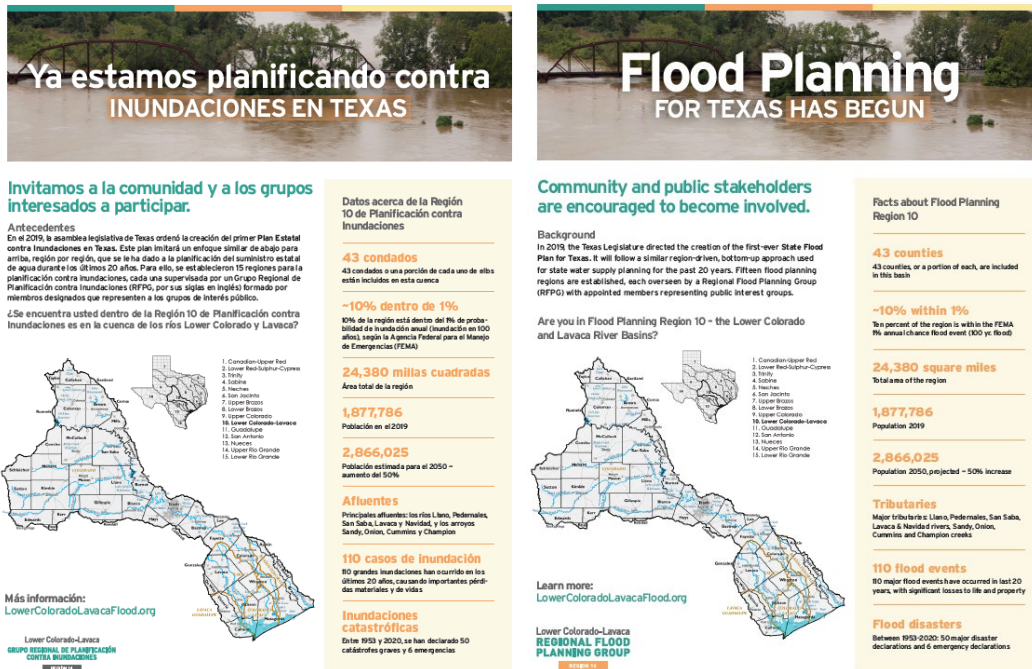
Ya estamos planificando contra
INUNDACIONES EN TEXAS

Invitamos a la comunidad y a los grupos interesados a participar.

Antecedentes
En el 2019, la asamblea legislativa de Texas ordenó la creación del primer Plan Estatal contra Inundaciones en Texas. Este plan imitará un enfoque similar de abajo para arriba, región por región, que se le ha dado a la planificación del suministro estatal de agua durante los últimos 20 años. Para ello, se establecieron 15 regiones para la planificación contra inundaciones, cada una supervisada por un Grupo Regional de Planificación contra Inundaciones (RFPG, por sus siglas en inglés) formado por miembros designados que representen a los grupos de interés público.

¿Se encuentra usted dentro de la Región 10 de Planificación contra Inundaciones es en la cuenca de los ríos Lower Colorado y Lavaca?

1. Canadian-Upper Red
2. Lower Red-Sulphur-Cypress
3. Trinity
4. Sabine
5. Neches
6. San Jacinto
7. Upper Brazos
8. Lower Brazos
9. Upper Colorado
10. Lower Colorado-Lavaca
11. Guadalupe
12. San Antonio
13. Nueces
14. Upper Rio Grande
15. Lower Rio Grande

Más información:
LowerColoradoLavacaFlood.org

Lower Colorado-Lavaca
GRUPO REGIONAL DE PLANIFICACIÓN CONTRA INUNDACIONES

Datos acerca de la Región 10 de Planificación contra Inundaciones

43 condados
43 condados o una porción de cada uno de ellos están incluidos en esta cuenca

~10% dentro de 1%
10% de la región está dentro del 1% de probabilidad de inundación anual (inundación en 100 años), según la Agencia Federal para el Manejo de Emergencias (FEMA)

24,380 millas cuadradas
Área total de la región

1,877,786
Población en el 2019

2,866,025
Población estimada para el 2050 – aumento del 50%

Afluentes
Principales afluentes: los ríos Llano, Pedernales, San Saba, Lavaca y Navidad, y los arroyos Sandy, Onion, Cummins y Champion

110 casos de inundación
110 grandes inundaciones han ocurrido en los últimos 20 años, causando importantes pérdidas materiales y de vidas

Inundaciones catastróficas
Entre 1953 y 2020, se han declarado 50 catástrofes graves y 6 emergencias

Flood Planning
FOR TEXAS HAS BEGUN

Community and public stakeholders are encouraged to become involved.

Background
In 2019, the Texas Legislature directed the creation of the first-ever State Flood Plan for Texas. It will follow a similar region-driven, bottom-up approach used for state water supply planning for the past 20 years. Fifteen flood planning regions are established, each overseen by a Regional Flood Planning Group (RFPG) with appointed members representing public interest groups.

Are you in Flood Planning Region 10 - the Lower Colorado and Lavaca River Basins?

1. Canadian-Upper Red
2. Lower Red-Sulphur-Cypress
3. Trinity
4. Sabine
5. Neches
6. San Jacinto
7. Upper Brazos
8. Lower Brazos
9. Upper Colorado
10. Lower Colorado-Lavaca
11. Guadalupe
12. San Antonio
13. Nueces
14. Upper Rio Grande
15. Lower Rio Grande

Learn more:
LowerColoradoLavacaFlood.org

Lower Colorado-Lavaca
REGIONAL FLOOD PLANNING GROUP
REGION 10

Facts about Flood Planning Region 10

43 counties
43 counties, or a portion of each, are included in this basin

~10% within 1%
Ten percent of the region is within in the FEMA 1% annual chance flood event (100 yr. flood)

24,380 square miles
Total area of the region

1,877,786
Population 2019

2,866,025
Population 2050, projected – 50% increase

Tributaries
Major tributaries: Llano, Pedernales, San Saba, Lavaca & Navidad rivers, Sandy, Onion, Cummins and Champion creeks

110 flood events
110 major flood events have occurred in last 20 years, with significant losses to life and property

Flood disasters
Between 1953-2020: 50 major disaster declarations and 6 emergency declarations